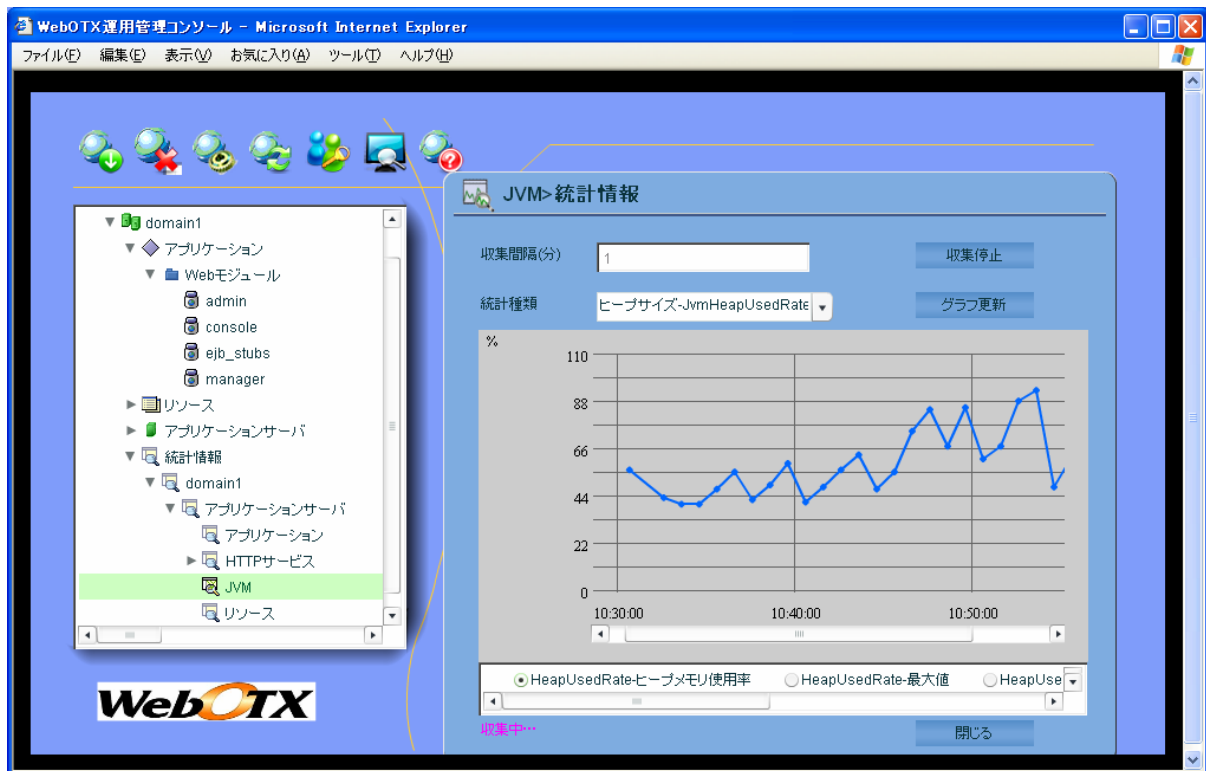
WebOTX運用管理コンソール - Microsoft Internet Explorer

ファイル(F) 編集(E) 表示(V) お気に入り(A) ツール(T) ヘルプ(H)

domain1
アプリケーション
Webモジュール
admin
console
ejb_stubs
manager
リソース
アプリケーションサーバ
統計情報
domain1
アプリケーションサーバ
アプリケーション
HTTPサービス
JVM
リソース

WebOTX

JVM>統計情報

収集間隔(分) 1 収集停止

統計種類 ヒープサイズ-JvmHeapUsedRate グラフ更新

%

110
88
66
44
22
0

10:30:00 10:40:00 10:50:00

HeapUsedRate-ヒープメモリ使用率 HeapUsedRate-最大値 HeapUse

収集中…

閉じる